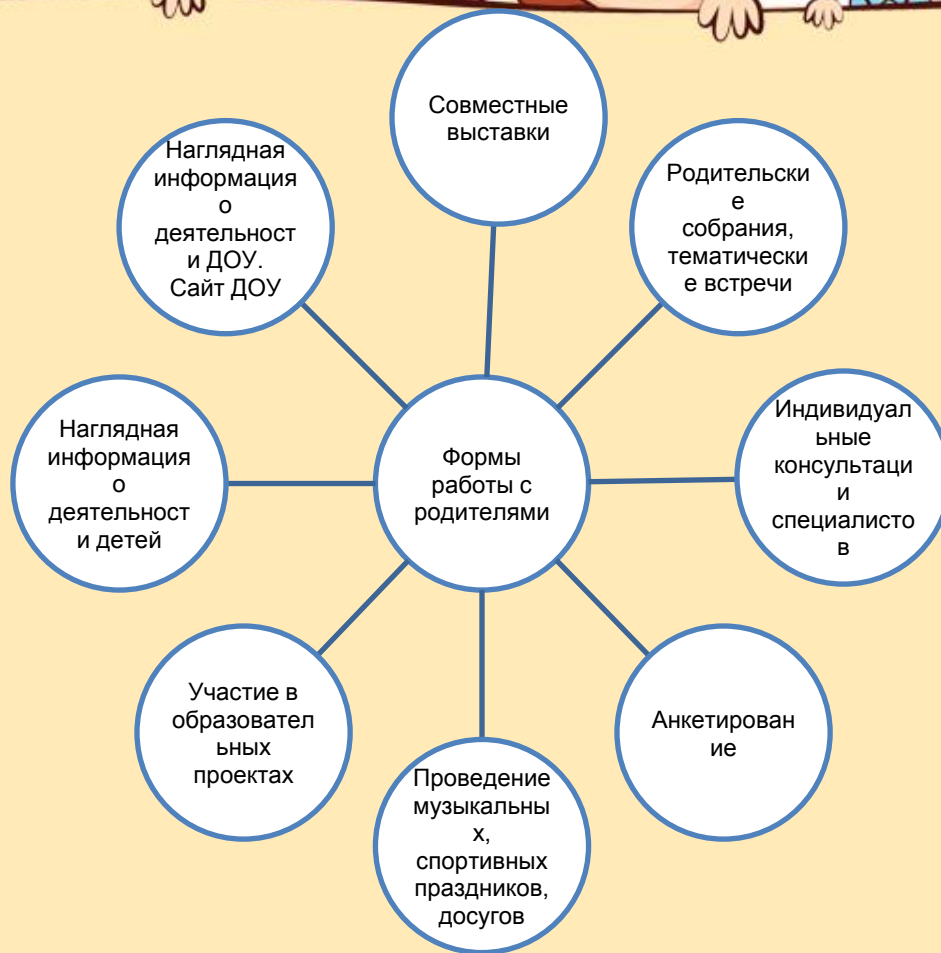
Формы работы с родителями

Совместные выставки

Родительские собрания, тематические встречи

Индивидуальные консультации специалистов

Анкетирование

Проведение музыкальных, спортивных праздников, досугов

Участие в образовательных проектах

Наглядная информация о деятельности детей

Наглядная информация о деятельности ДОУ. Сайт ДОУ